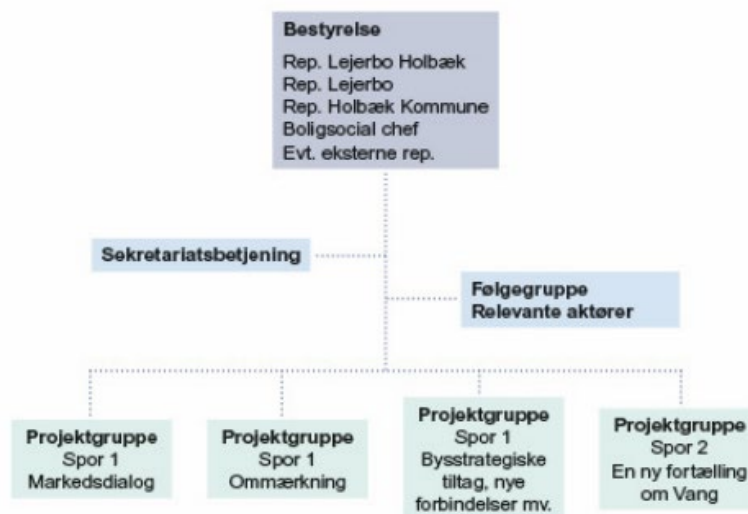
Bestyrelse
Rep. Lejerbo Holbæk
Rep. Lejerbo
Rep. Holbæk Kommune
Boligsocial chef
Evt. eksterne rep.

Sekretariatsbetjening

Følgegruppe
Relevante aktører

Projektgruppe
Spor 1
Markedsdialog

Projektgruppe
Spor 1
Ommærkning

Projektgruppe
Spor 1
Bysstrategiske tiltag, nye forbindelser mv.

Projektgruppe
Spor 2
En ny fortælling om Vang